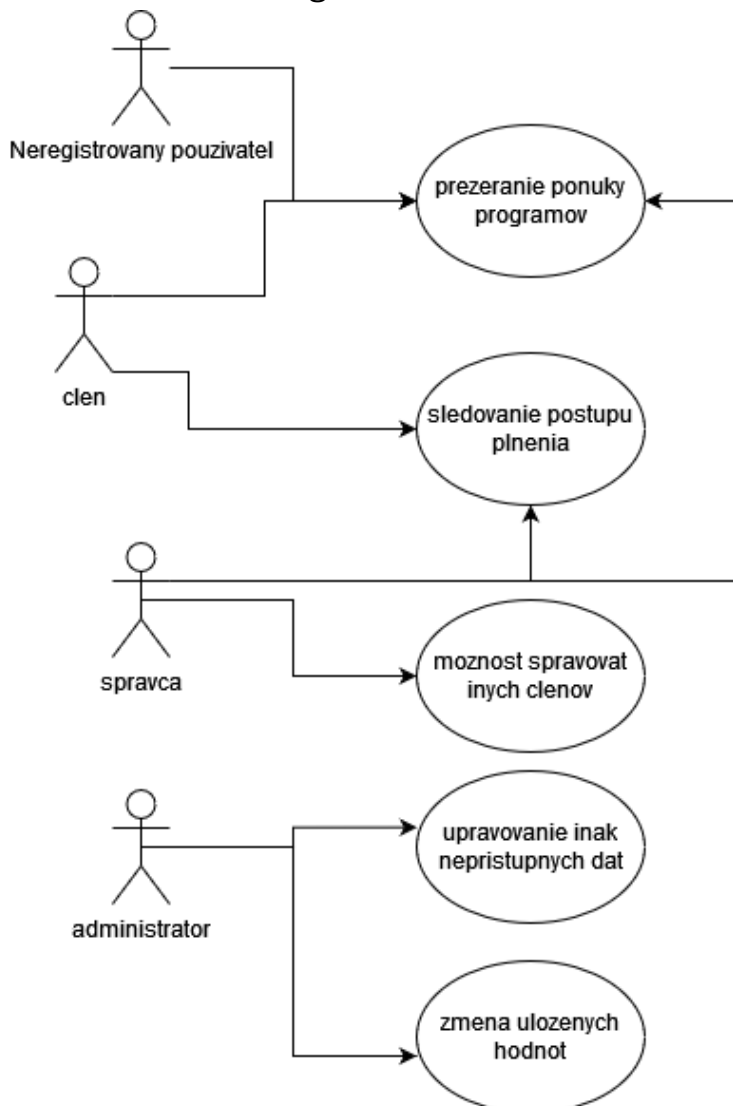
Neregistrovany pouzivatel

prezeranie ponuky programov

clen

sledovanie postupu plnenia

spravca

moznost spravovat inych clenov

administrator

upravovanie inak nepristupnych dat

zmena ulozenych hodnot